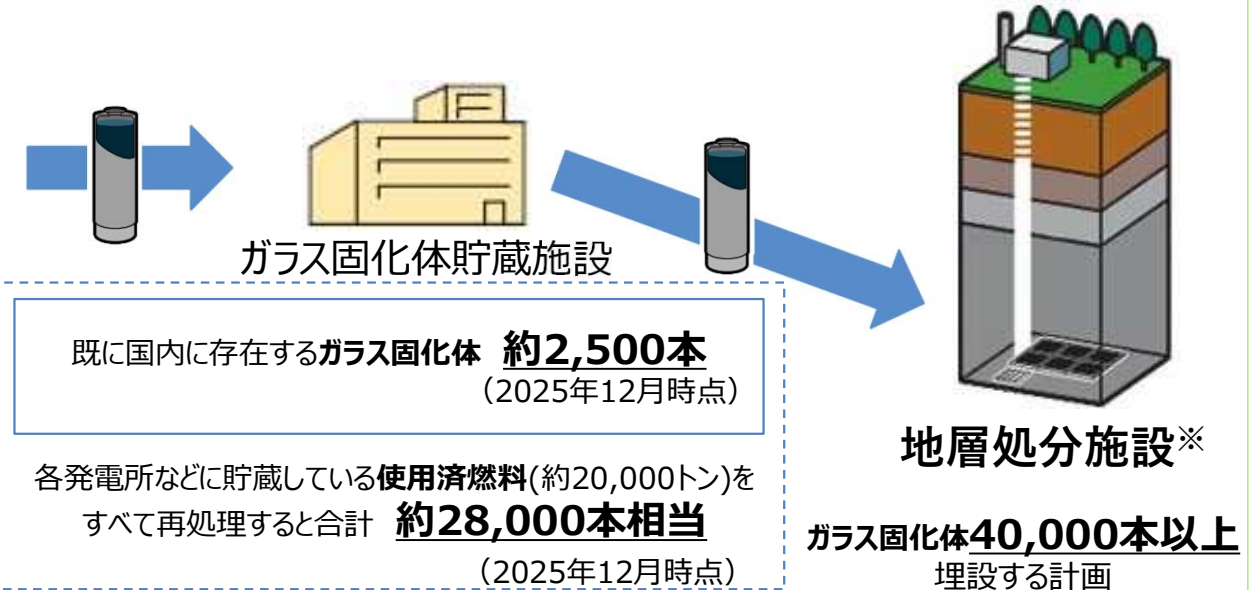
ガラス固化体貯蔵施設

既に国内に存在するガラス固化体 約2,500本
（2025年12月時点）

各発電所などに貯蔵している使用済燃料(約20,000トン)をすべて再処理すると合計 約28,000本相当
（2025年12月時点）

地層処分施設※

ガラス固化体40,000本以上
埋設する計画